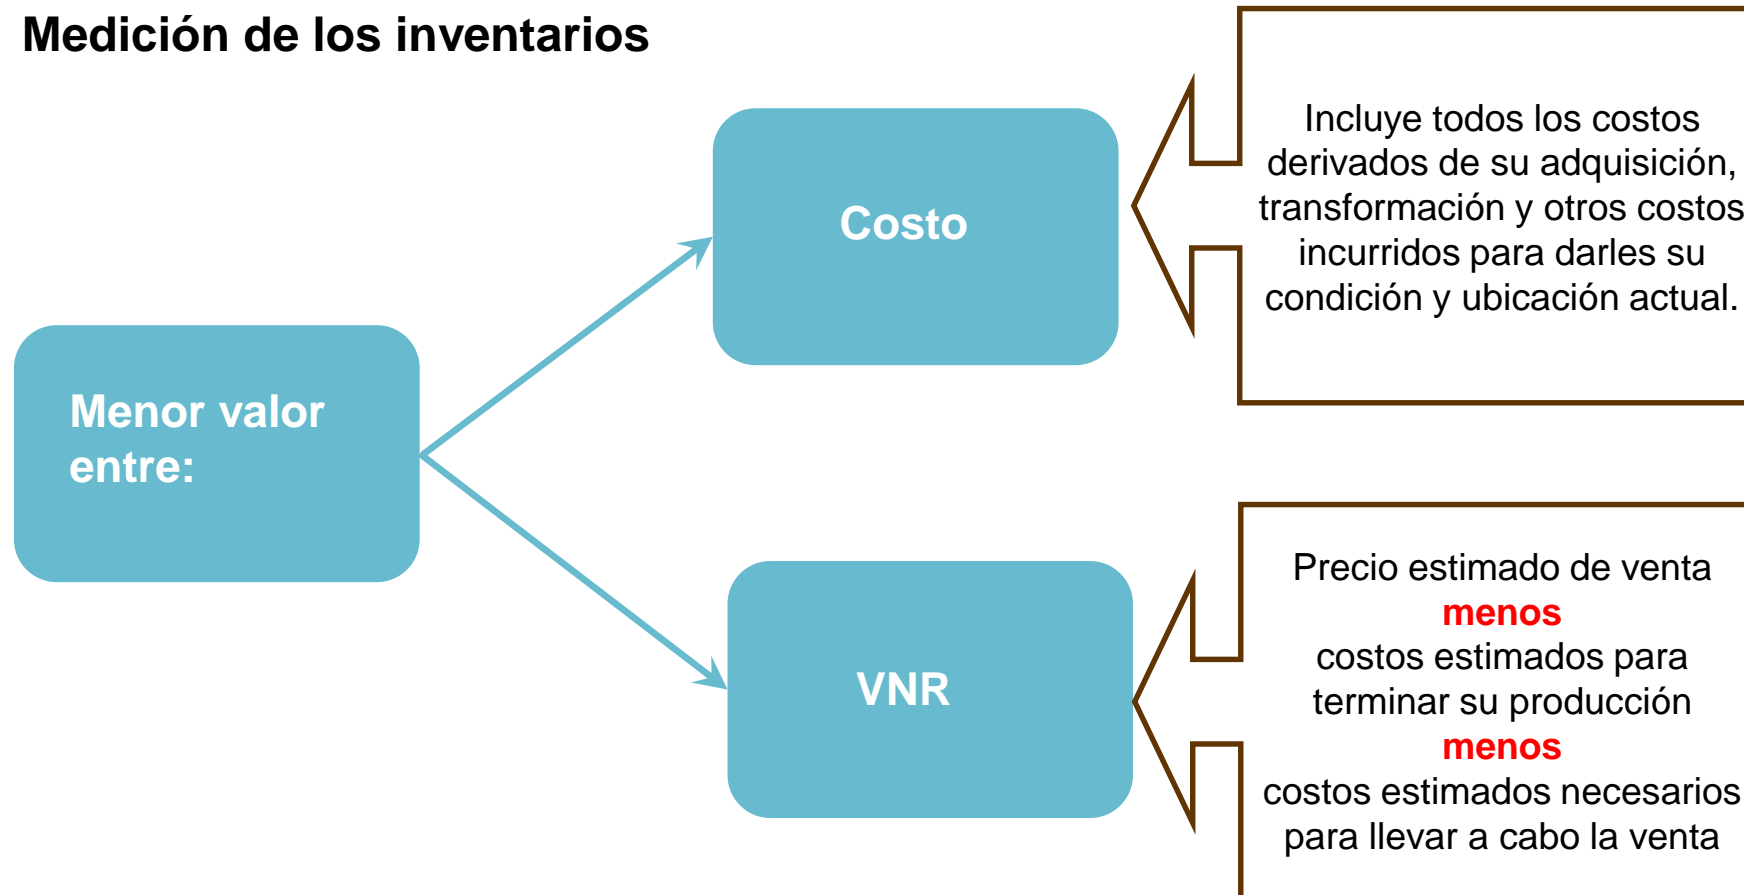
Medición de los inventarios

Menor valor entre:

Costo

Incluye todos los costos derivados de su adquisición, transformación y otros costos incurridos para darles su condición y ubicación actual.

VNR

Precio estimado de venta
menos
costos estimados para terminar su producción
menos
costos estimados necesarios para llevar a cabo la venta